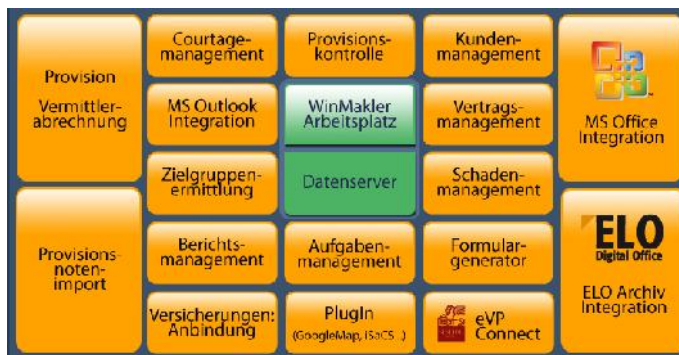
Provision

Vermittlerabrechnung

Courtagemanagement

Provisionskontrolle

Kundenmanagement

MS Outlook Integration

WinMakler Arbeitsplatz

Vertragsmanagement

MS Office Integration

Zielgruppenermittlung

Datenserver

Schadenmanagement

Provisionsnotenimport

Berichtsmanagement

Aufgabenmanagement

Formulargenerator

ELO
Digital Office

ELO Archiv Integration

Versicherungen: Anbindung

PlugIn
(GoogleMap, ISaCS...)

eVP Connect